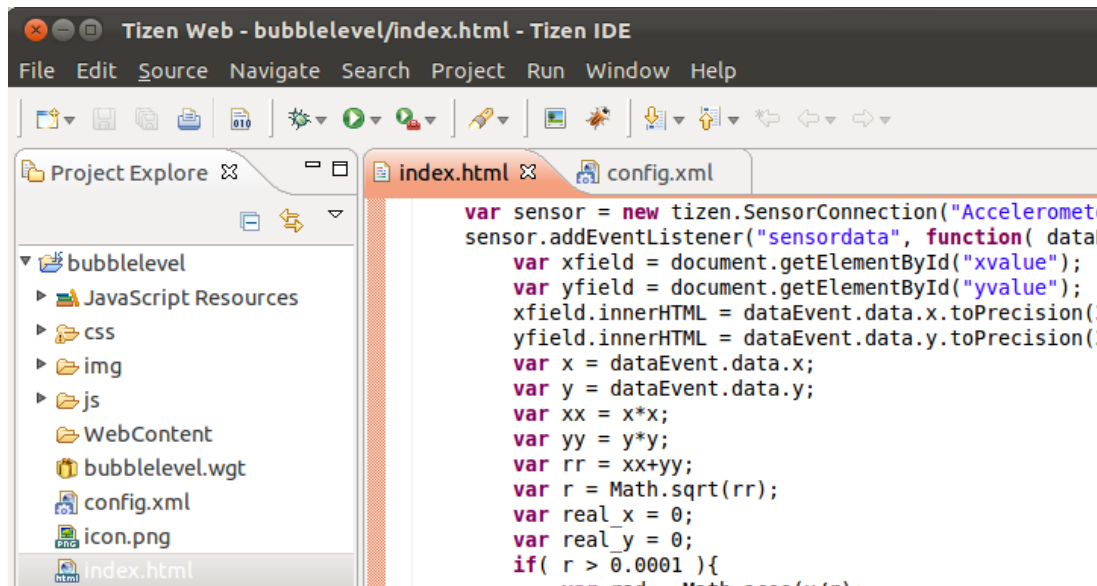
Tizen Web - bubblelevel/index.html - Tizen IDE

File Edit Source Navigate Search Project Run Window Help

Project Explore

bubblelevel
JavaScript Resources
css
img
js
WebContent
bubblelevel.wgt
config.xml
icon.png
index.html

index.html
config.xml

var sensor = new tizen.SensorConnection("Acceleromet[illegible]
sensor.addEventListener("sensordata", function( data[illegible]
var xfield = document.getElementById("xvalue");
var yfield = document.getElementById("yvalue");
xfield.innerHTML = dataEvent.data.x.toPrecision([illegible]
yfield.innerHTML = dataEvent.data.y.toPrecision([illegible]
var x = dataEvent.data.x;
var y = dataEvent.data.y;
var xx = x*x;
var yy = y*y;
var rr = xx+yy;
var r = Math.sqrt(rr);
var real_x = 0;
var real_y = 0;
if( r > 0.0001 ){
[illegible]